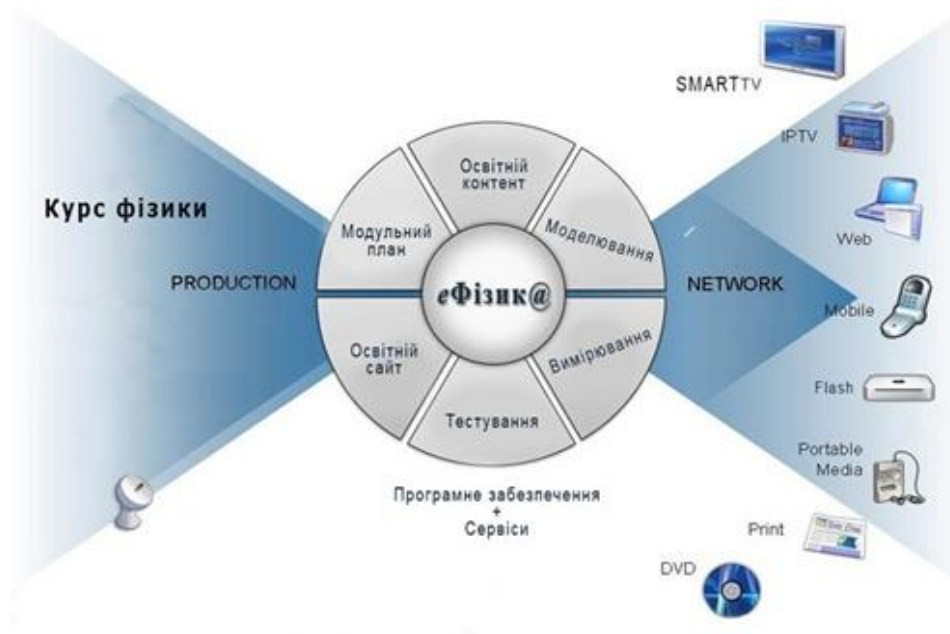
SMARTTV

IPTV

Курс фізики

Освітній контент

Модульний план

Моделювання

Web

PRODUCTION

eФізик@

NETWORK

Mobile

Освітній сайт

Вимірювання

Тестування

Flash

Portable Media

Програмне забезпечення + Сервіси

Print

DVD